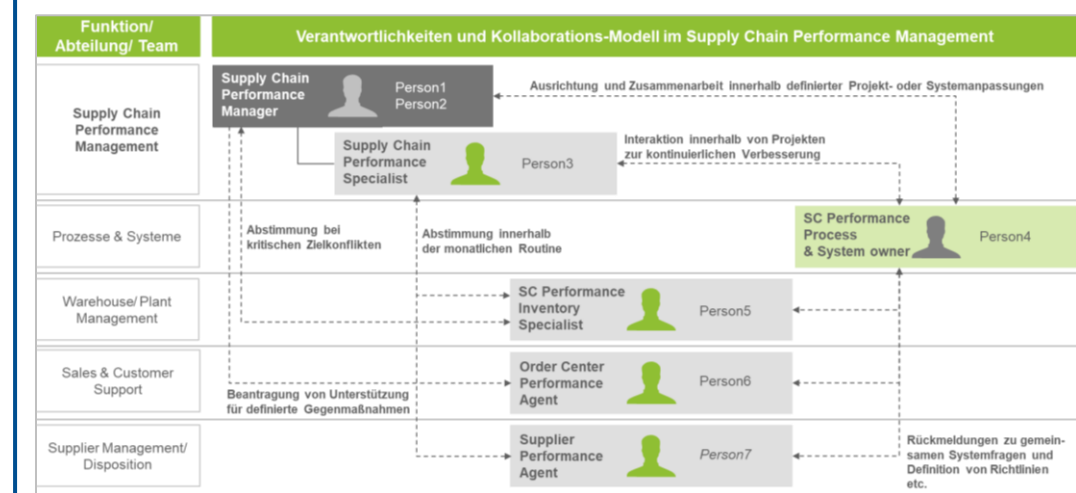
Funktion/ Abteilung/ Team

Verantwortlichkeiten und Kollaborations-Modell im Supply Chain Performance Management

Supply Chain Performance Management

Supply Chain Performance Manager

Person1
Person2

Ausrichtung und Zusammenarbeit innerhalb definierter Projekt- oder Systemanpassungen

Supply Chain Performance Specialist

Person3

Interaktion innerhalb von Projekten zur kontinuierlichen Verbesserung

Prozesse & Systeme

Abstimmung bei kritischen Zielkonflikten

Abstimmung innerhalb der monatlichen Routine

SC Performance Process & System owner

Person4

Warehouse/ Plant Management

SC Performance Inventory Specialist

Person5

Sales & Customer Support

Order Center Performance Agent

Person6

Beantragung von Unterstützung für definierte Gegenmaßnahmen

Supplier Management/ Disposition

Supplier Performance Agent

Person7

Rückmeldungen zu gemeinsamen Systemfragen und Definition von Richtlinien etc.